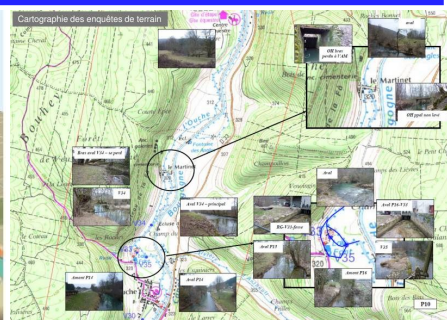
Cartographie des enquêtes de terrain

OH lors perdu à l'AM

aval

le Martinet

OH aval non levé

l'Ouche

Rive aval V34 – se perd

V34

le Martinet

Aval V34 – principal

Aval

RG-V35 libre

Aval P26-V35

Aval P35

V35

Amont P35

Amont P35

Aval P35

Amont P26

P10